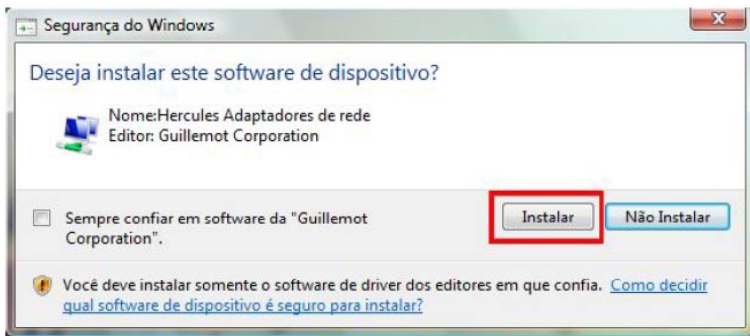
Segurança do Windows

Deseja instalar este software de dispositivo?

Nome:Hercules Adaptadores de rede
Editor: Guillemot Corporation

Sempre confiar em software da "Guillemot Corporation".

Instalar

Não Instalar

Você deve instalar somente o software de driver dos editores em que confia. Como decidir qual software de dispositivo é seguro para instalar?